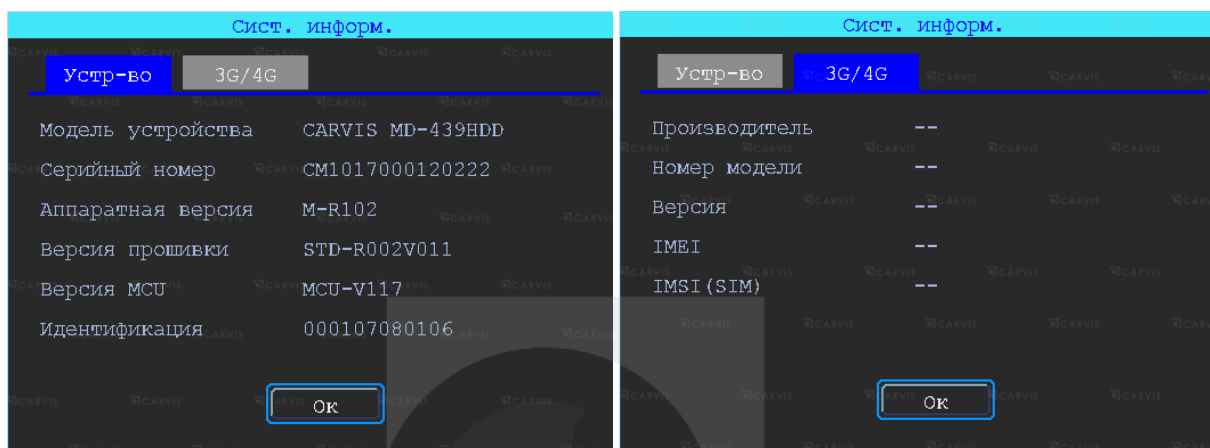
Сист. информ.

Устр-во   3G/4G

Модель устройства   CARVIS MD-439HDD

Серийный номер   CM1017000120222

Аппаратная версия   M-R102

Версия прошивки   STD-R002V011

Версия MCU   MCU-V117

Идентификация   000107080106

Ок

Сист. информ.

Устр-во   3G/4G

Производитель   --

Номер модели   --

Версия   --

IMEI   --

IMSI(SIM)   --

Ок